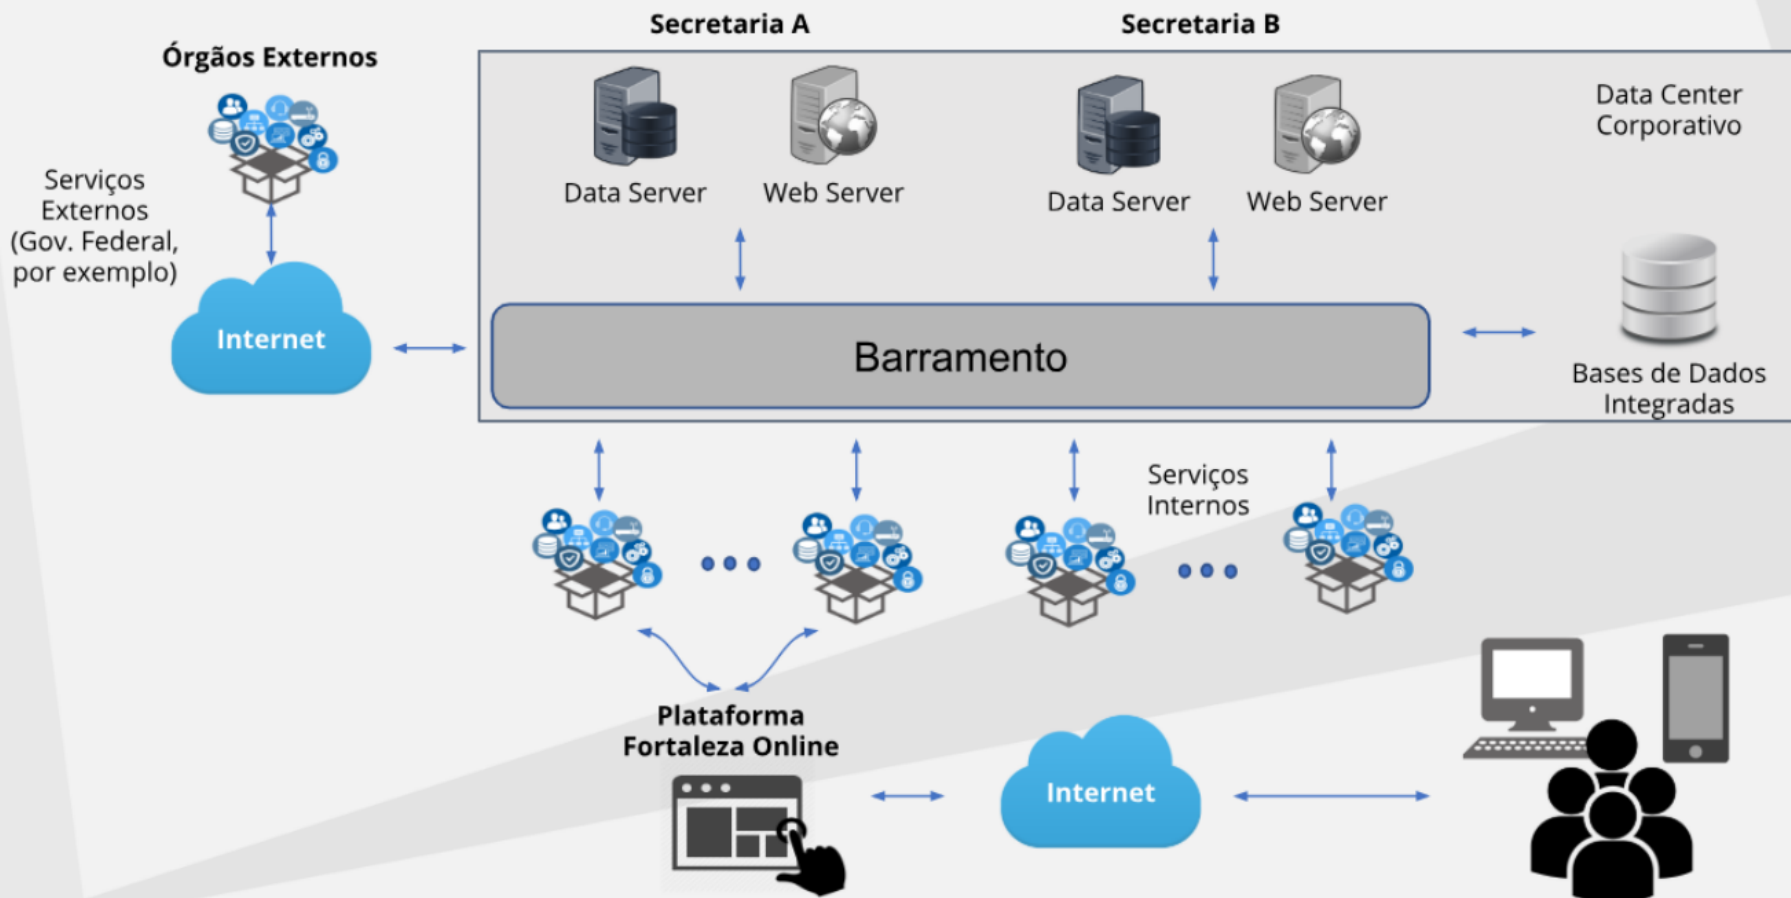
Órgãos Externos

Serviços Externos (Gov. Federal, por exemplo)

Internet

Secretaria A

Secretaria B

Data Server

Web Server

Data Server

Web Server

Data Center Corporativo

Barramento

Bases de Dados Integradas

Serviços Internos

Plataforma Fortaleza Online

Internet